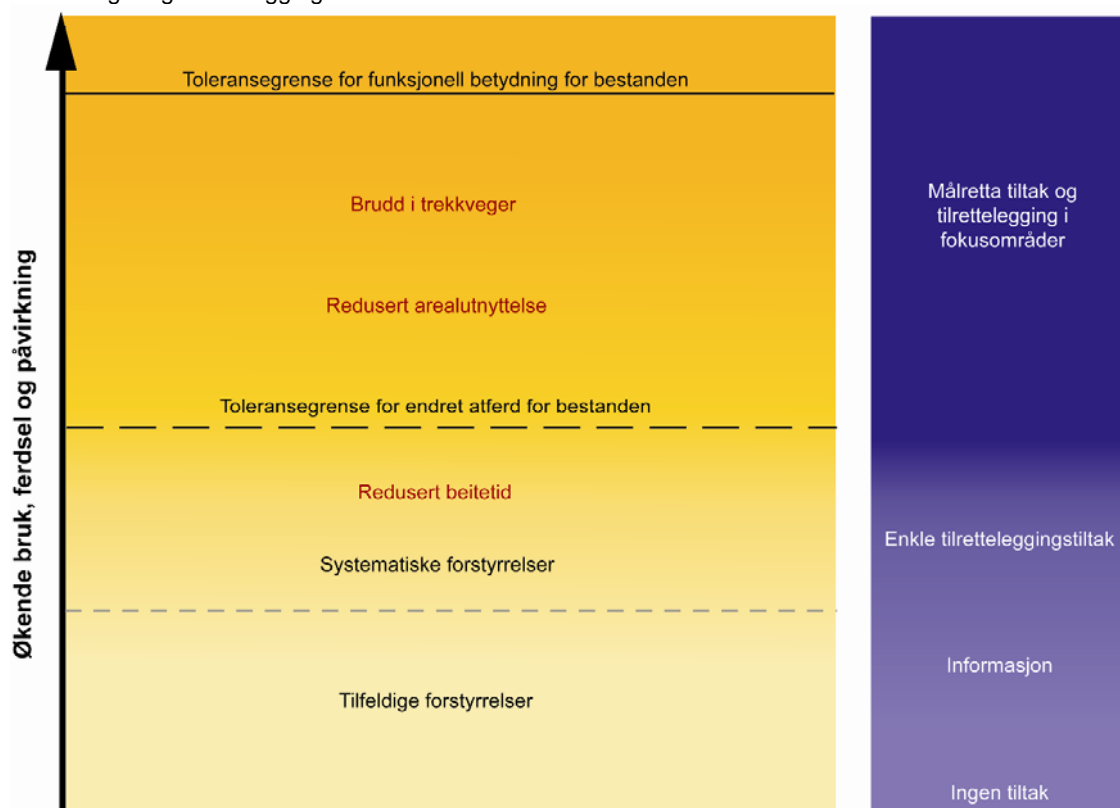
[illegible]

Toleransegrense for funksjonell betydning for bestanden

Brudd i trekkveger

Redusert arealutnyttelse

Toleransegrense for endret atferd for bestanden

Redusert beitetid

Systematiske forstyrrelser

Tilfeldige forstyrrelser

Økende bruk, ferdsel og påvirkning

Målretta tiltak og tilrettelegging i fokusområder

Enkle tilretteleggingstiltak

Informasjon

Ingen tiltak